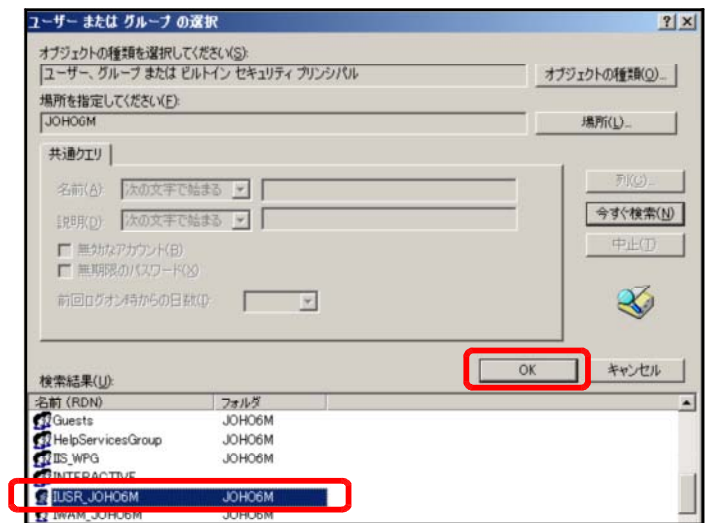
ユーザー または グループ の選択

?|X

オブジェクトの種類を選択してください(S):

ユーザー、グループ または ビルトイン セキュリティ プリンシパル

オブジェクトの種類(O)...

場所を指定してください(F):

JOHO6M

場所(L)...

共通クエリ

名前(A): 次の文字で始まる

説明(D): 次の文字で始まる

無効なアカウント(B)

無期限のパスワード(X)

前回ログオン時からの日数(I):

列(C)...

今すぐ検索(N)

中止(T)

OK

キャンセル

検索結果(U):

| 名前 (RDN) | フォルダ |
|---|---|
| Guests | JOHO6M |
| HelpServicesGroup | JOHO6M |
| IIS_WPG | JOHO6M |
| INTERACTIVE | |
| IUSR_JOHO6M | JOHO6M |
| IWAM_JOHO6M | JOHO6M |